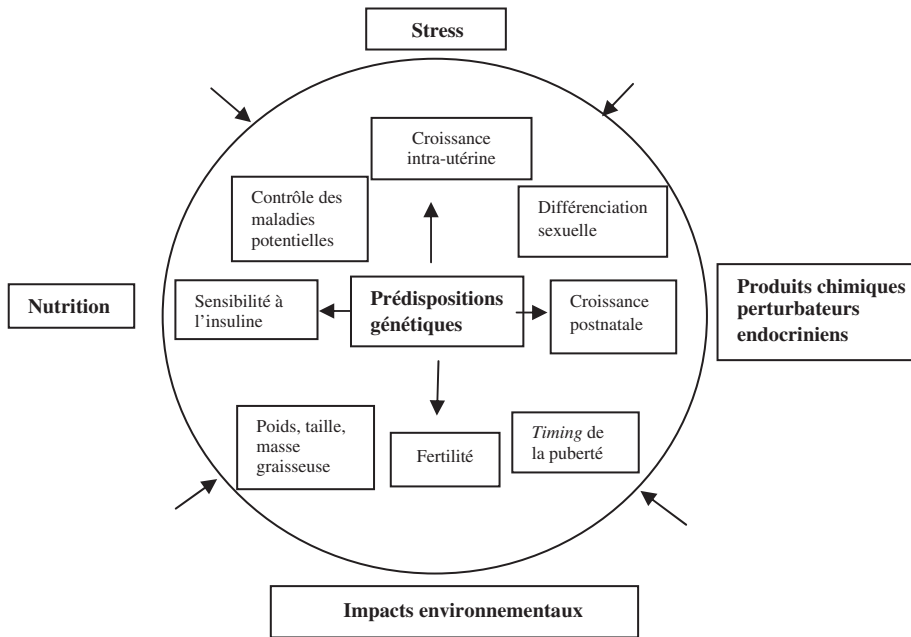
Stress

Croissance intra-utérine

Contrôle des maladies potentielles

Différenciation sexuelle

Nutrition

Sensibilité à l'insuline

Prédispositions génétiques

Croissance postnatale

Produits chimiques perturbateurs endocriniens

Poids, taille, masse graisseuse

Fertilité

*Timing* de la puberté

Impacts environnementaux